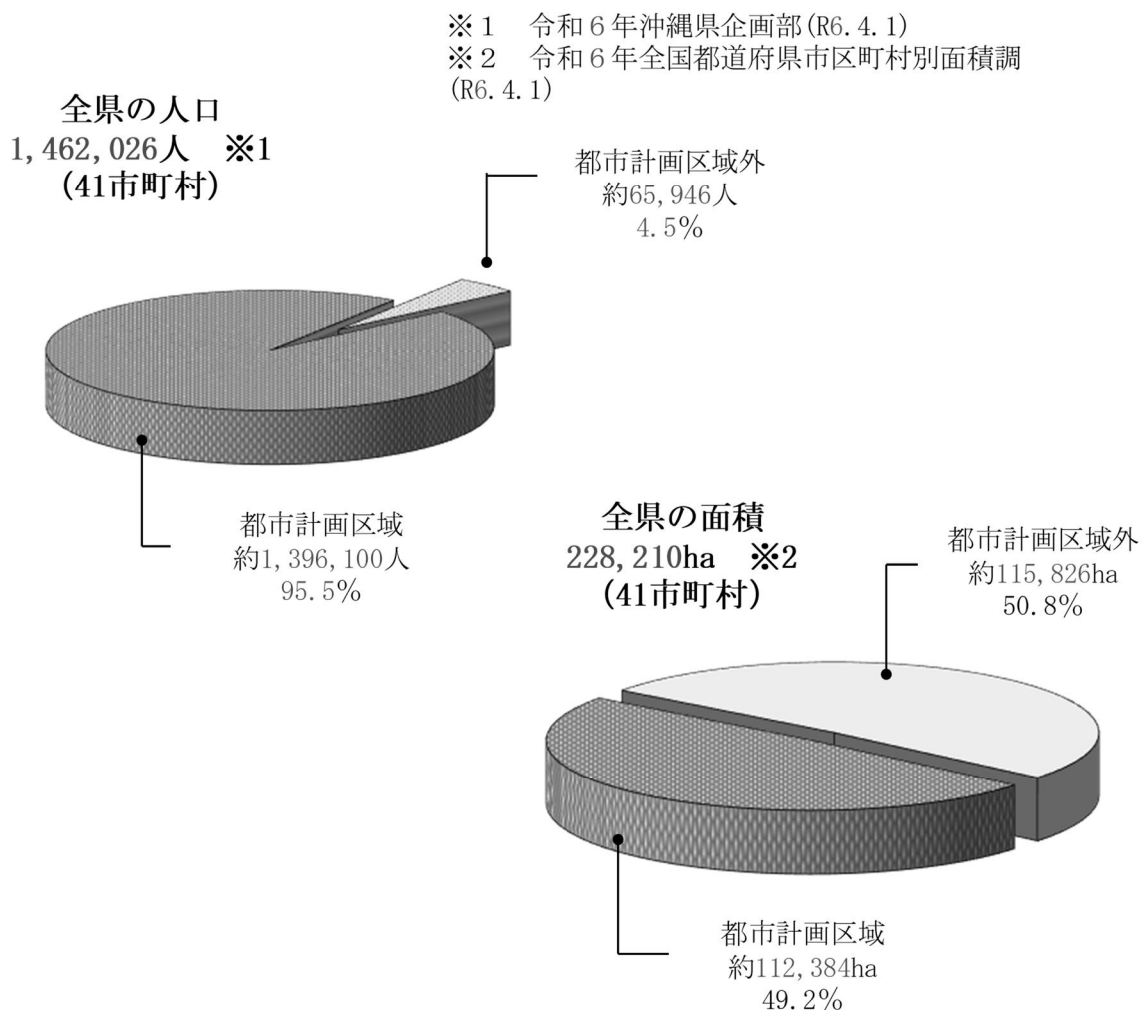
※１　令和６年沖縄県企画部(R6.4.1)
※２　令和６年全国都道府県市区町村別面積調(R6.4.1)

全県の人口
1,462,026人　※1
(41市町村)

都市計画区域外
約65,946人
4.5%

都市計画区域
約1,396,100人
95.5%

全県の面積
228,210ha　※2
(41市町村)

都市計画区域外
約115,826ha
50.8%

都市計画区域
約112,384ha
49.2%